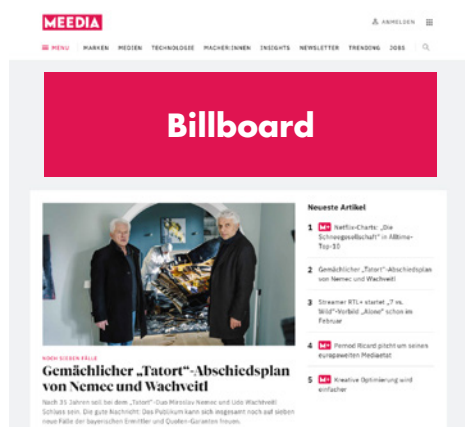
MEEDIA

ANMELDEN

MENU MARKEN MEDIEN TECHNOLOGIE MACHER:INNEN INSIGHTS NEWSLETTER TRENDING JOBS

Billboard

NOCH SIEBEN FÄLLE

Gemächlicher „Tatort"-Abschiedsplan von Nemec und Wachtveitl

Nach 35 Jahren soll bei dem „Tatort"-Duo Miroslav Nemec und Udo Wachtveitl Schluss sein. Die gute Nachricht: Das Publikum kann sich insgesamt noch auf sieben neue Fälle der bayerischen Ermittler und Quoten-Garanten freuen.

Neueste Artikel

1 M+ Netflix-Charts: „Die Schneegesellschaft" in Alltime-Top-10

2 Gemächlicher „Tatort"-Abschiedsplan von Nemec und Wachtveitl

3 Streamer RTL+ startet „7 vs. Wild"-Vorbild „Alone" schon im Februar

4 M+ Pernod Ricard pitcht um seinen europaweiten Mediaetat

5 M+ Kreative Optimierung wird einfacher